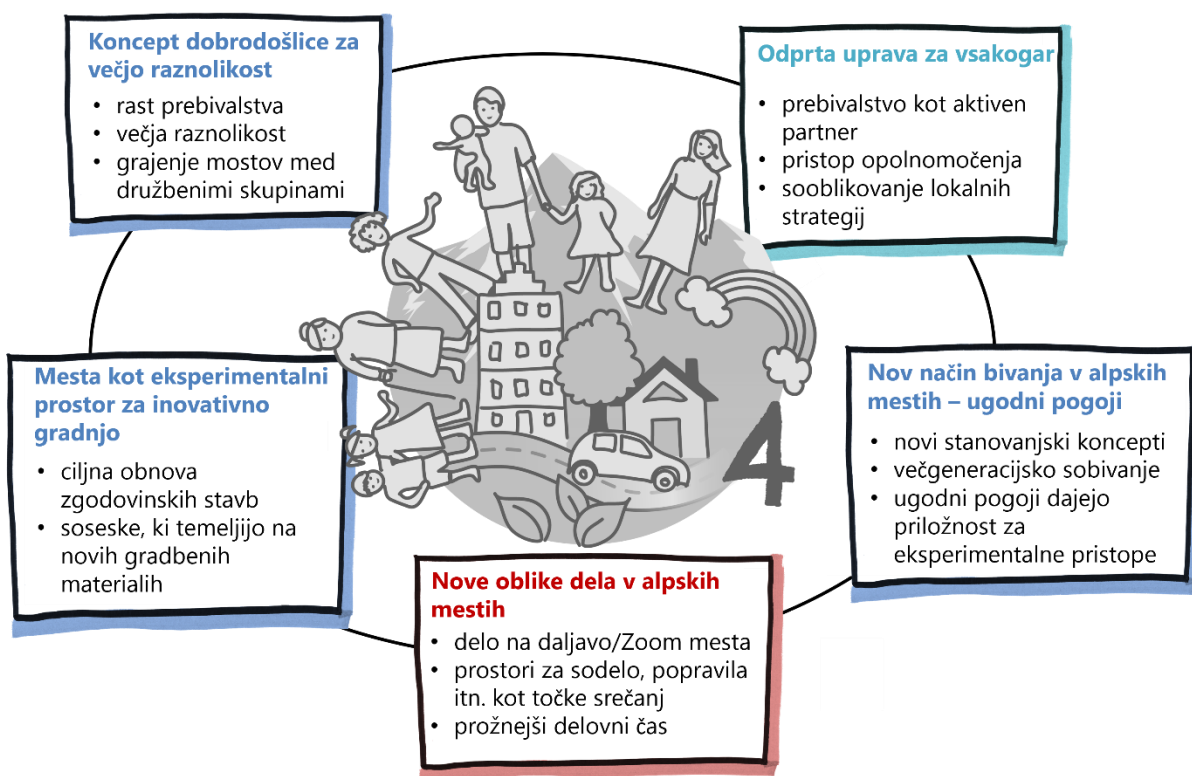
Koncept dobrodošlice za večjo raznolikost
• rast prebivalstva
• večja raznolikost
• grajenje mostov med družbenimi skupinami

Odprta uprava za vsakogar
• prebivalstvo kot aktiven partner
• pristop opolnomočenja
• sooblikovanje lokalnih strategij

Mesta kot eksperimentalni prostor za inovativno gradnjo
• ciljna obnova zgodovinskih stavb
• soseske, ki temeljijo na novih gradbenih materialih

4

Nov način bivanja v alpskih mestih – ugodni pogoji
• novi stanovanjski koncepti
• večgeneracijsko sobivanje
• ugodni pogoji dajejo priložnost za eksperimentalne pristope

Nove oblike dela v alpskih mestih
• delo na daljavo/Zoom mesta
• prostori za sodelo, popravila itn. kot točke srečanj
• prožnejši delovni čas